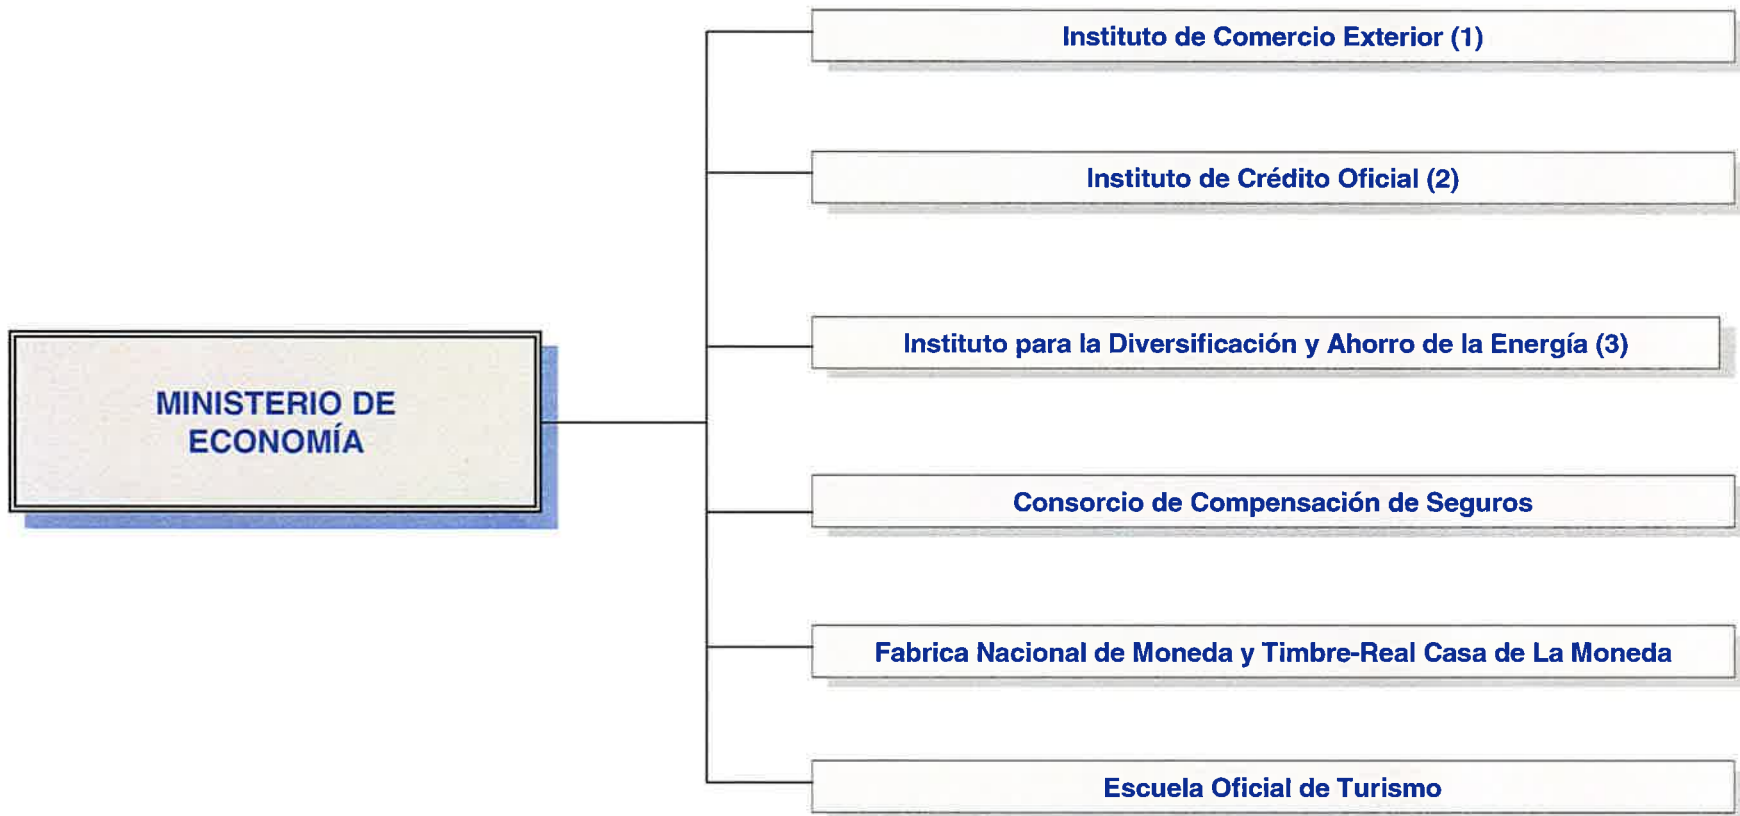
MINISTERIO DE ECONOMÍA

Instituto de Comercio Exterior (1)

Instituto de Crédito Oficial (2)

Instituto para la Diversificación y Ahorro de la Energía (3)

Consorcio de Compensación de Seguros

Fabrica Nacional de Moneda y Timbre-Real Casa de La Moneda

Escuela Oficial de Turismo